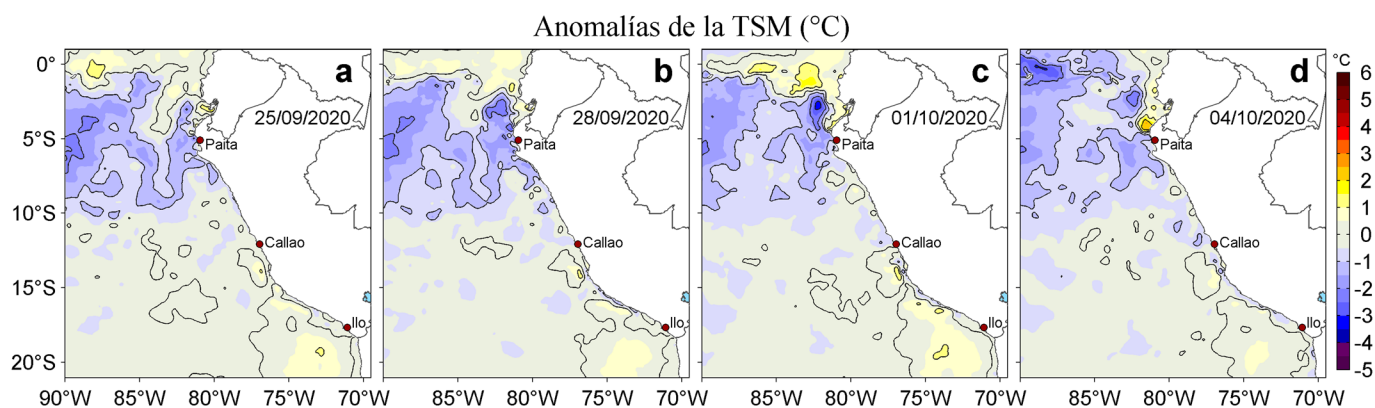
Anomalías de la TSM (°C)

a
25/09/2020
Paita
Callao
Ilo

b
28/09/2020
Paita
Callao
Ilo

c
01/10/2020
Paita
Callao
Ilo

d
04/10/2020
Paita
Callao
Ilo

0°
5°S
10°S
15°S
20°S

90°W 85°W 80°W 75°W 70°W
85°W 80°W 75°W 70°W
85°W 80°W 75°W 70°W
85°W 80°W 75°W 70°W

°C
6
5
4
3
2
1
0
-1
-2
-3
-4
-5